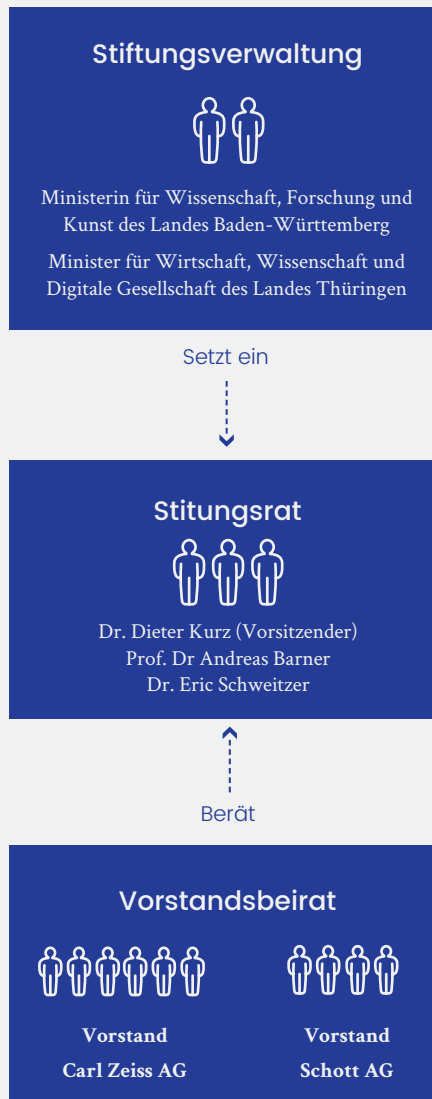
Stiftungsverwaltung

Ministerin für Wissenschaft, Forschung und Kunst des Landes Baden-Württemberg

Minister für Wirtschaft, Wissenschaft und Digitale Gesellschaft des Landes Thüringen

Setzt ein

Stitungsrat

Dr. Dieter Kurz (Vorsitzender)
Prof. Dr Andreas Barner
Dr. Eric Schweitzer

Berät

Vorstandsbeirat

Vorstand
Carl Zeiss AG

Vorstand
Schott AG